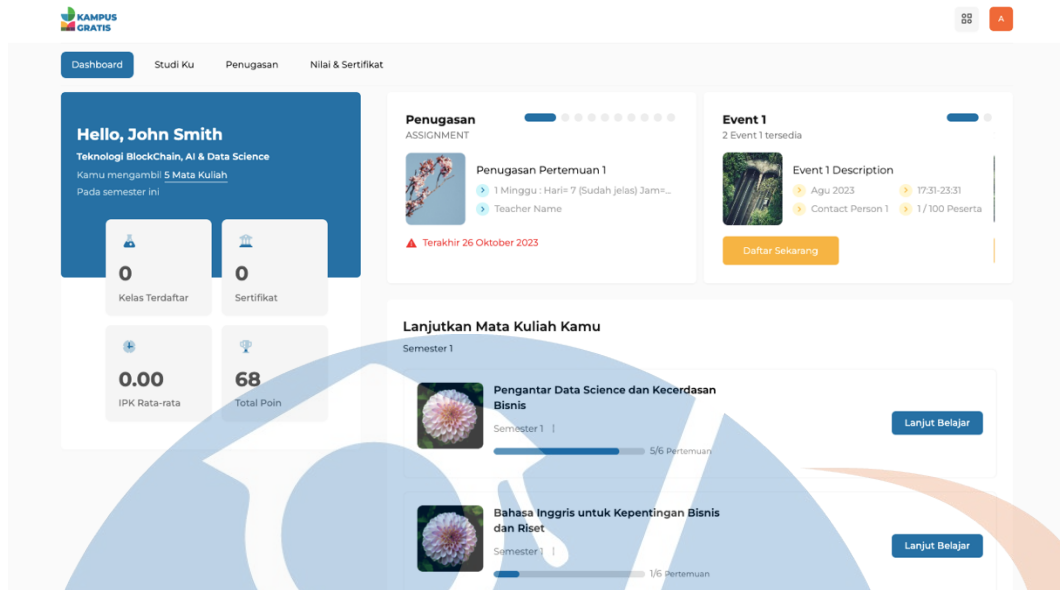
KAMPUS GRATIS

A

Dashboard
Studi Ku
Penugasan
Nilai & Sertifikat

Hello, John Smith
Teknologi BlockChain, AI & Data Science
Kamu mengambil 5 Mata Kuliah
Pada semester ini

0
Kelas Terdaftar

0
Sertifikat

0.00
IPK Rata-rata

68
Total Poin

Penugasan
ASSIGNMENT

Penugasan Pertemuan 1
1 Minggu : Hari= 7 (Sudah jelas) Jam=...
Teacher Name

Terakhir 26 Oktober 2023

Event 1
2 Event 1 tersedia

Event 1 Description
Agu 2023
17:31-23:31
Contact Person 1
1 / 100 Peserta

Daftar Sekarang

Lanjutkan Mata Kuliah Kamu
Semester 1

Pengantar Data Science dan Kecerdasan Bisnis
Semester 1 |
5/6 Pertemuan
Lanjut Belajar

Bahasa Inggris untuk Kepentingan Bisnis dan Riset
Semester 1 |
1/6 Pertemuan
Lanjut Belajar